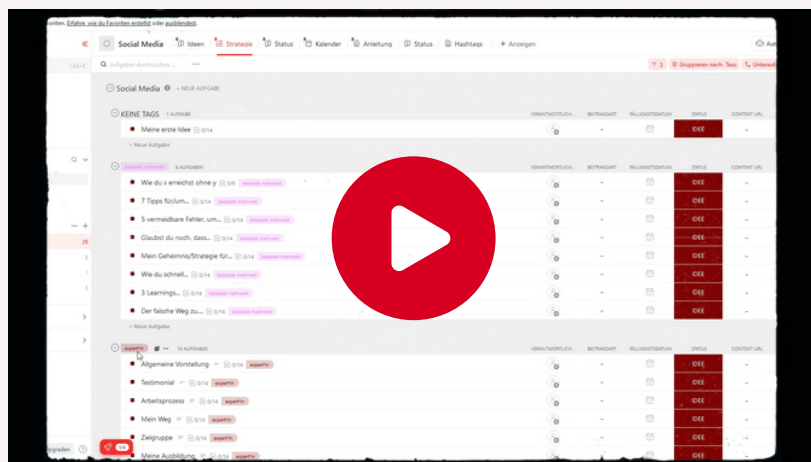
voriten. Erfahre, wie du Favoriten erstellst oder ausblendest.

Social Media Ideen Strategie Status Kalender Anleitung Status Hashtags + Anzeigen

Aufgaben durchsuchen...

3 Gruppieren nach: Tags Unteraufgaben

Social Media + NEUE AUFGABE

KEINE TAGS 1 AUFGABE

VERANTWORTLICH BEITRAGSART FÄLLIGKEITSDATUM STATUS CONTENT URL

Meine erste Idee 0/14 IDEE

+ Neue Aufgabe

beispiele mehrwert 8 AUFGABEN

Wie du x erreichst ohne y 0/9 beispiele mehrwert IDEE

7 Tipps für/um... 0/14 beispiele mehrwert IDEE

5 vermeidbare Fehler, um... 0/14 beispiele mehrwert IDEE

Glaubst du noch, dass... 0/14 beispiele mehrwert IDEE

Mein Geheimnis/Strategie für... 0/14 beispiele mehrwert IDEE

Wie du schnell... 0/14 beispiele mehrwert IDEE

3 Learnings... 0/14 beispiele mehrwert IDEE

Der falsche Weg zu... 0/14 beispiele mehrwert IDEE

+ Neue Aufgabe

expert*in 10 AUFGABEN

Allgemeine Vorstellung 0/14 expert*in IDEE

Testimonial 0/14 expert*in IDEE

Arbeitsprozess 0/14 expert*in IDEE

Mein Weg 0/14 expert*in IDEE

Zielgruppe 0/14 expert*in IDEE

Meine Ausbildung 0/14 expert*in

Upgraden